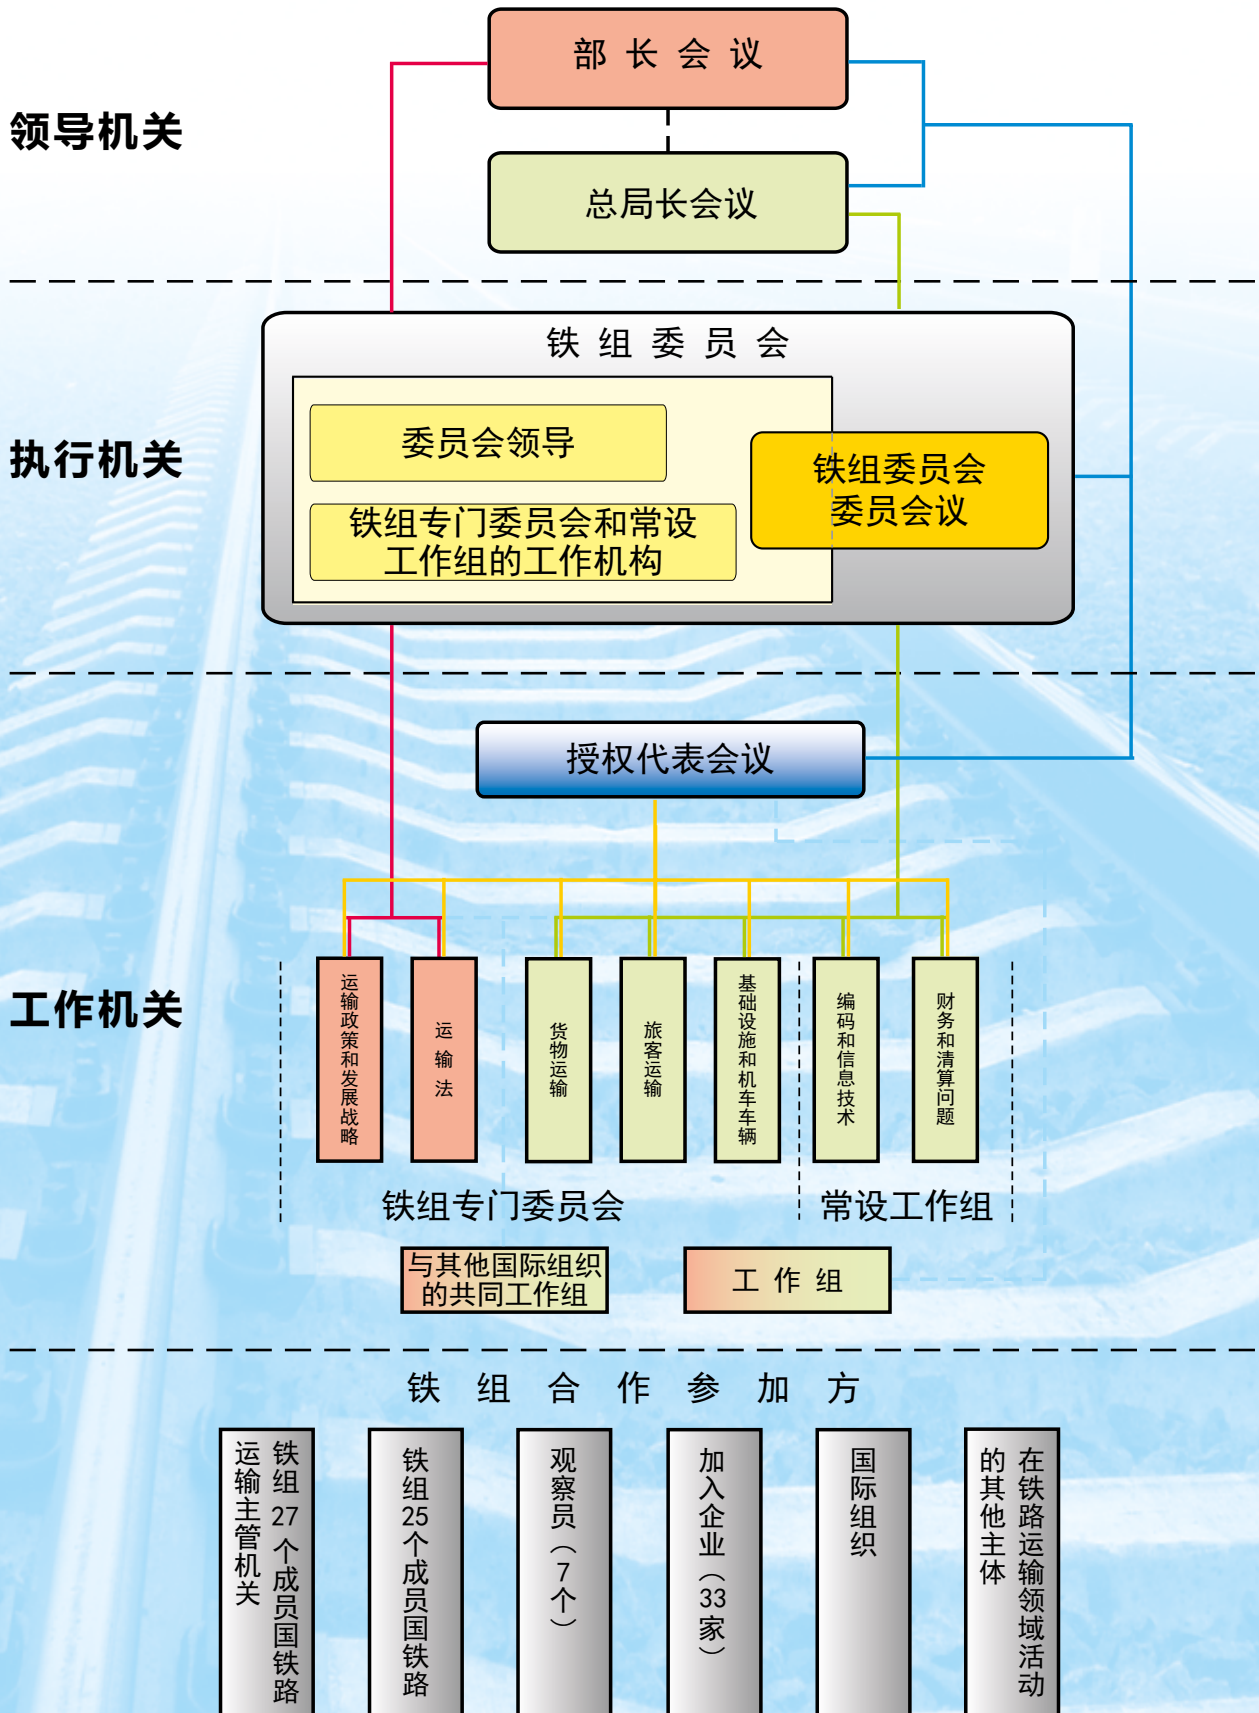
部长会议

领导机关

总局长会议

铁组委员会

执行机关

委员会领导

铁组专门委员会和常设工作组的工作机构

铁组委员会委员会议

授权代表会议

工作机关

运输政策和发展战略

运输法

货物运输

旅客运输

基础设施和机车车辆

编码和信息技术

财务和清算问题

铁组专门委员会

常设工作组

与其他国际组织的共同工作组

工作组

铁组合作参加方

铁组27个成员国铁路运输主管机关

铁组25个成员国铁路

观察员（7个）

加入企业（33家）

国际组织

在铁路运输领域活动的其他主体